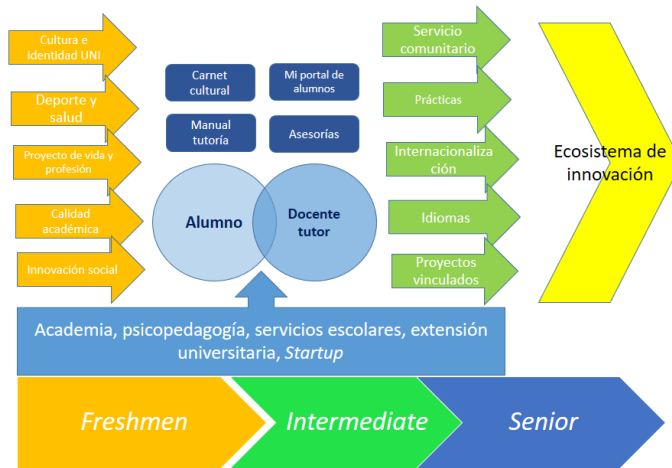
Cultura e identidad UNI

Deporte y salud

Proyecto de vida y profesión

Calidad académica

Innovación social

Carnet cultural

Mi portal de alumnos

Manual tutoría

Asesorías

Alumno

Docente tutor

Servicio comunitario

Prácticas

Internacionalización

Idiomas

Proyectos vinculados

Ecosistema de innovación

Academia, psicopedagogía, servicios escolares, extensión universitaria, *Startup*

*Freshmen*

*Intermediate*

*Senior*